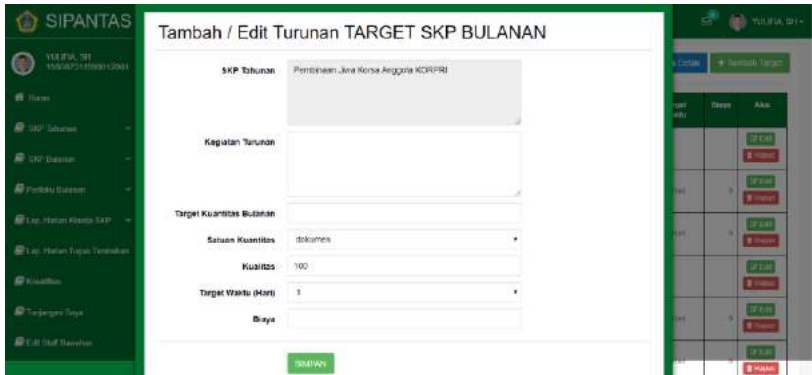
SIPANTAS

YULFIA, SH
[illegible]

Home

SKP Tahunan

SKP Bulanan

Perilaku Bulanan

Lap. Harian Kinerja SKP

Lap. Harian Tugas Tambahan

Kreatifitas

Tunjangan Saya

Edit Staff Bawahan

YULFIA, SH

Tambah / Edit Turunan TARGET SKP BULANAN

SKP Tahunan: Pembinaan Jiwa Korsa Anggota KORPRI

Kegiatan Turunan

Target Kuantitas Bulanan

Satuan Kuantitas: dokumen

Kualitas: 100

Target Waktu (Hari): 1

Biaya

SIMPAN

Cetak

+ Tambah Target

Target Waktu

Biaya

Aksi

Edit

Hapus

Edit

Hapus

Edit

Hapus

Edit

Hapus

Edit

Hapus

Edit

Hapus